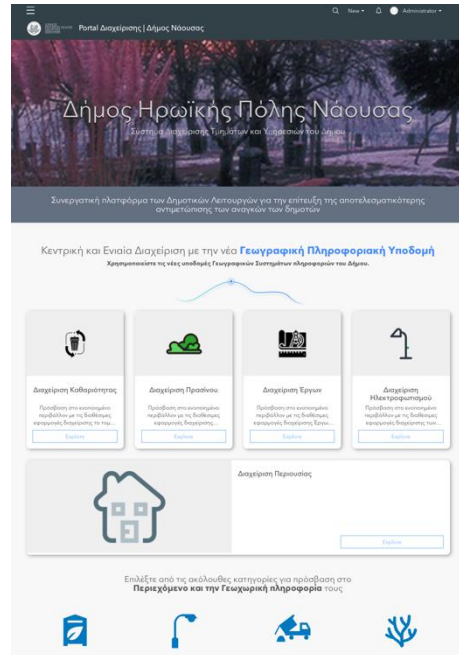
Portal Διαχείρισης | Δήμος Νάουσας

New Administrator

Δήμος Ηρωϊκής Πόλης Νάουσας

Σύστημα Διαχείρισης Τμημάτων και Υπηρεσιών του Δήμου

Συνεργατική πλατφόρμα των Δημοτικών Λειτουργών για την επίτευξη της αποτελεσματικότερης αντιμετώπισης των αναγκών των δημοτών

Κεντρική και Ενιαία Διαχείριση με την νέα Γεωγραφική Πληροφοριακή Υποδομή

Χρησιμοποιείστε τις νέες υποδομές Γεωγραφικών Συστημάτων πληροφοριών του Δήμου.

Διαχείριση Καθαριότητας

Πρόσβαση στο ενοποιημένο περιβάλλον με τις διαθέσιμες εφαρμογές διαχείρισης το του...

Explore

Διαχείριση Πρασίνου

Πρόσβαση στο ενοποιημένο περιβάλλον με τις διαθέσιμες εφαρμογές διαχείρισης...

Explore

Διαχείριση Εργων

Πρόσβαση στο ενοποιημένο περιβάλλον με τις διαθέσιμες εφαρμογές Εργων...

Explore

Διαχείριση Ηλεκτροφωτισμού

Πρόσβαση στο ενοποιημένο περιβάλλον με τις διαθέσιμες εφαρμογές διαχείρισης των...

Explore

Διαχείριση Περιουσίας

Explore

Επιλέξτε από τις ακόλουθες κατηγορίες για πρόσβαση στο Περιεχόμενο και την Γεωχωρική πληροφορία τους